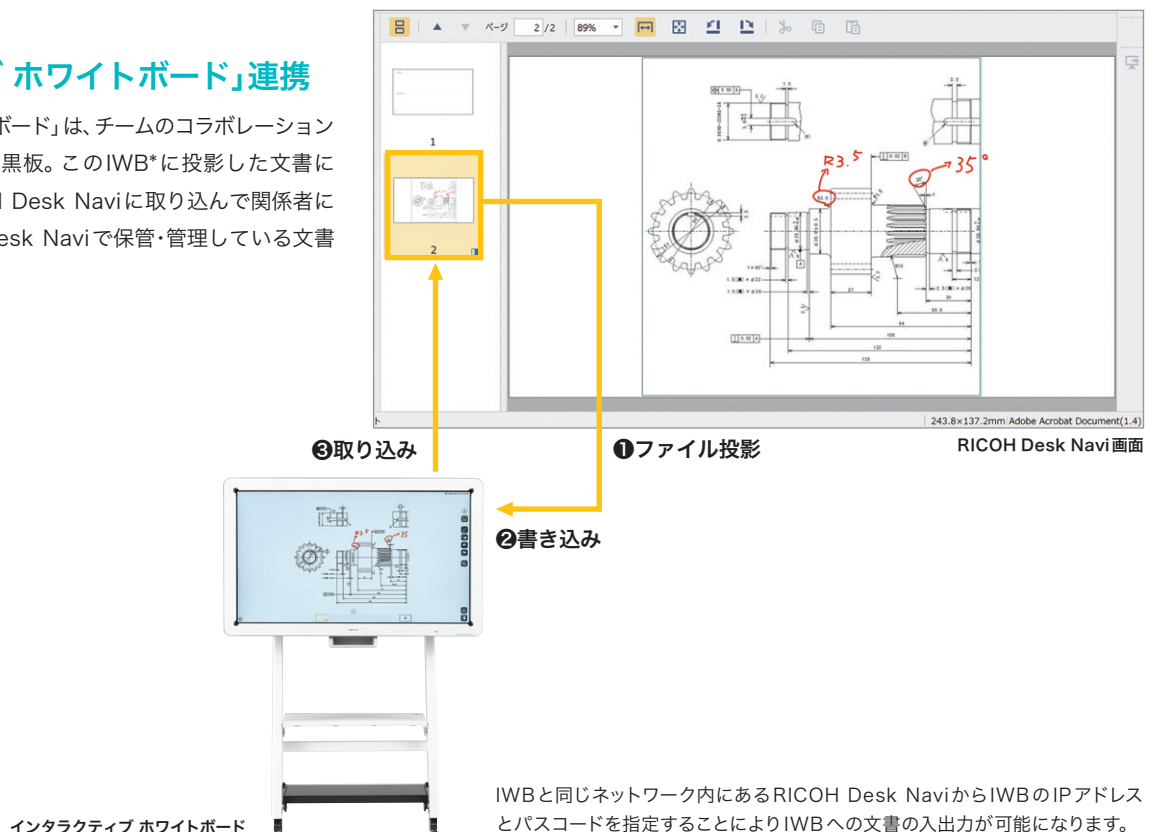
ホワイトボード」連携

ボード」は、チームのコラボレーション黒板。このIWB*に投影した文書に Desk Naviに取り込んで関係者に esk Naviで保管・管理している文書

ページ 2 /2 89%

1

2

R3.5

35°

243.8×137.2mm Adobe Acrobat Document(1.4)

RICOH Desk Navi画面

❸取り込み

❶ファイル投影

❷書き込み

IWBと同じネットワーク内にあるRICOH Desk NaviからIWBのIPアドレスとパスコードを指定することによりIWBへの文書の入出力が可能になります。

インタラクティブ ホワイトボード